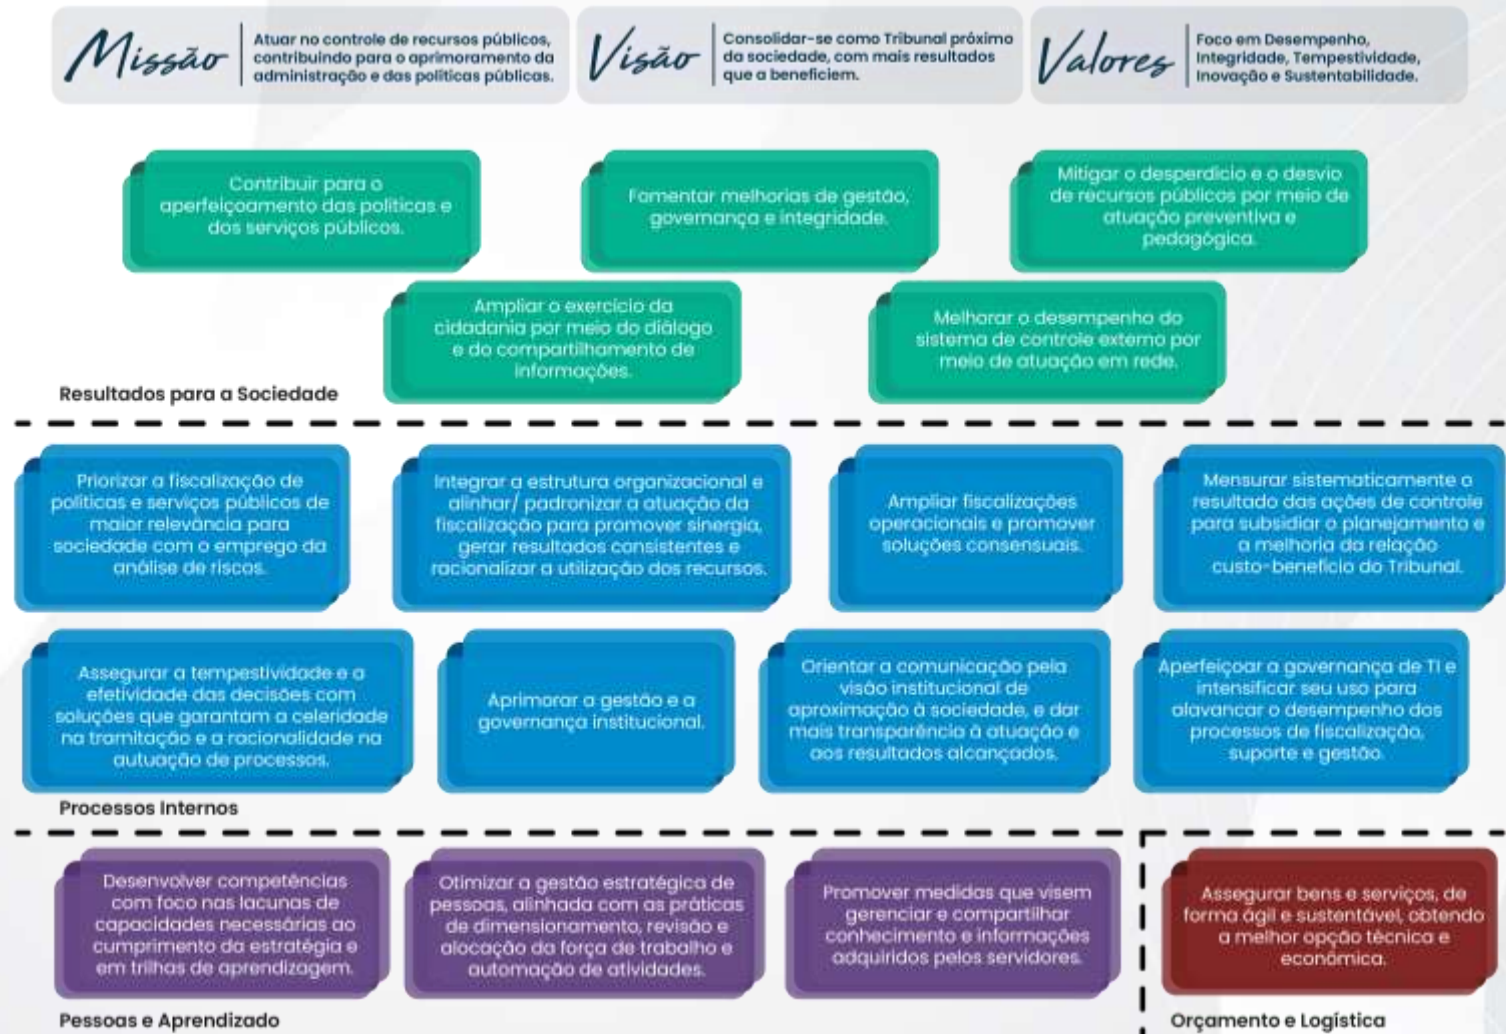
Missão

Atuar no controle de recursos públicos, contribuindo para o aprimoramento da administração e das políticas públicas.

Visão

Consolidar-se como Tribunal próximo da sociedade, com mais resultados que a beneficiem.

Valores

Foco em Desempenho, Integridade, Tempestividade, Inovação e Sustentabilidade.

Contribuir para o aperfeiçoamento das políticas e dos serviços públicos.

Fomentar melhorias de gestão, governança e integridade.

Mitigar o desperdício e o desvio de recursos públicos por meio de atuação preventiva e pedagógica.

Ampliar o exercício da cidadania por meio do diálogo e do compartilhamento de informações.

Melhorar o desempenho do sistema de controle externo por meio de atuação em rede.

Resultados para a Sociedade

Priorizar a fiscalização de políticas e serviços públicos de maior relevância para sociedade com o emprego da análise de riscos.

Integrar a estrutura organizacional e alinhar/ padronizar a atuação da fiscalização para promover sinergia, gerar resultados consistentes e racionalizar a utilização dos recursos.

Ampliar fiscalizações operacionais e promover soluções consensuais.

Mensurar sistematicamente o resultado das ações de controle para subsidiar o planejamento e a melhoria da relação custo-benefício do Tribunal.

Assegurar a tempestividade e a efetividade das decisões com soluções que garantam a celeridade na tramitação e a racionalidade na autuação de processos.

Aprimorar a gestão e a governança institucional.

Orientar a comunicação pela visão institucional de aproximação à sociedade, e dar mais transparência à atuação e aos resultados alcançados.

Aperfeiçoar a governança de TI e intensificar seu uso para alavancar o desempenho dos processos de fiscalização, suporte e gestão.

Processos Internos

Desenvolver competências com foco nas lacunas de capacidades necessárias ao cumprimento da estratégia e em trilhas de aprendizagem.

Otimizar a gestão estratégica de pessoas, alinhada com as práticas de dimensionamento, revisão e alocação da força de trabalho e automação de atividades.

Promover medidas que visem gerenciar e compartilhar conhecimento e informações adquiridos pelos servidores.

Assegurar bens e serviços, de forma ágil e sustentável, obtendo a melhor opção técnica e econômica.

Pessoas e Aprendizado

Orçamento e Logística